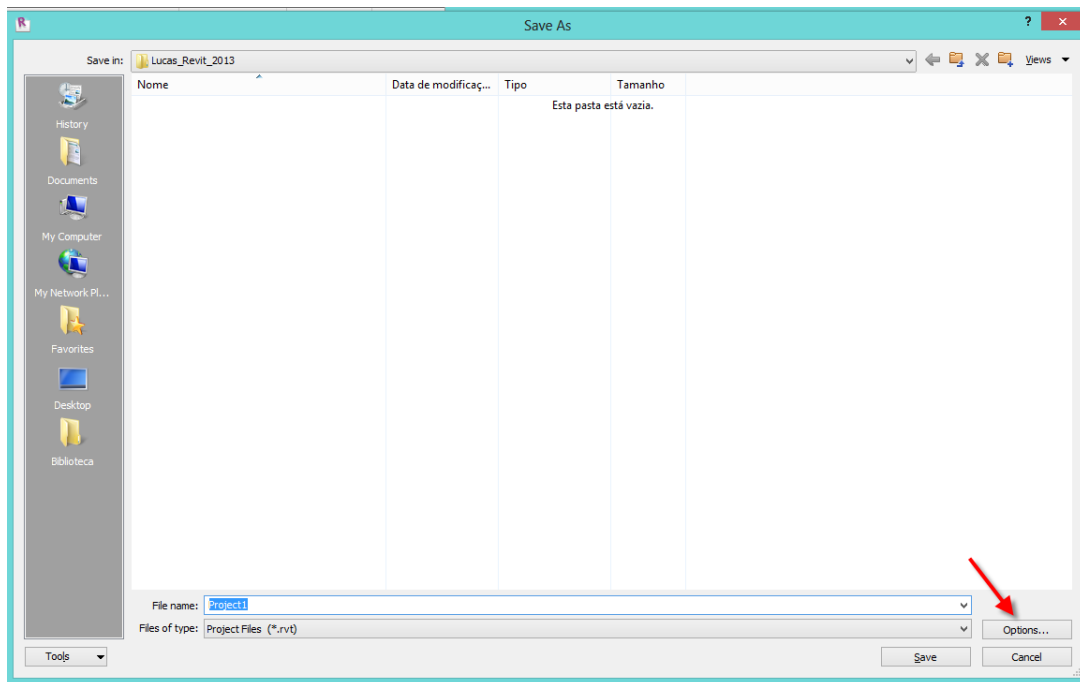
R
Save As
?
Save in: Lucas_Revit_2013
Views
History
Documents
My Computer
My Network Pl...
Favorites
Desktop
Biblioteca
| Nome | Data de modificaç... | Tipo | Tamanho |
|---|---|---|---|
| | | Esta pasta está vazia. | |

File name: Project1
Files of type: Project Files (*.rvt)
Options...
Tools
Save
Cancel